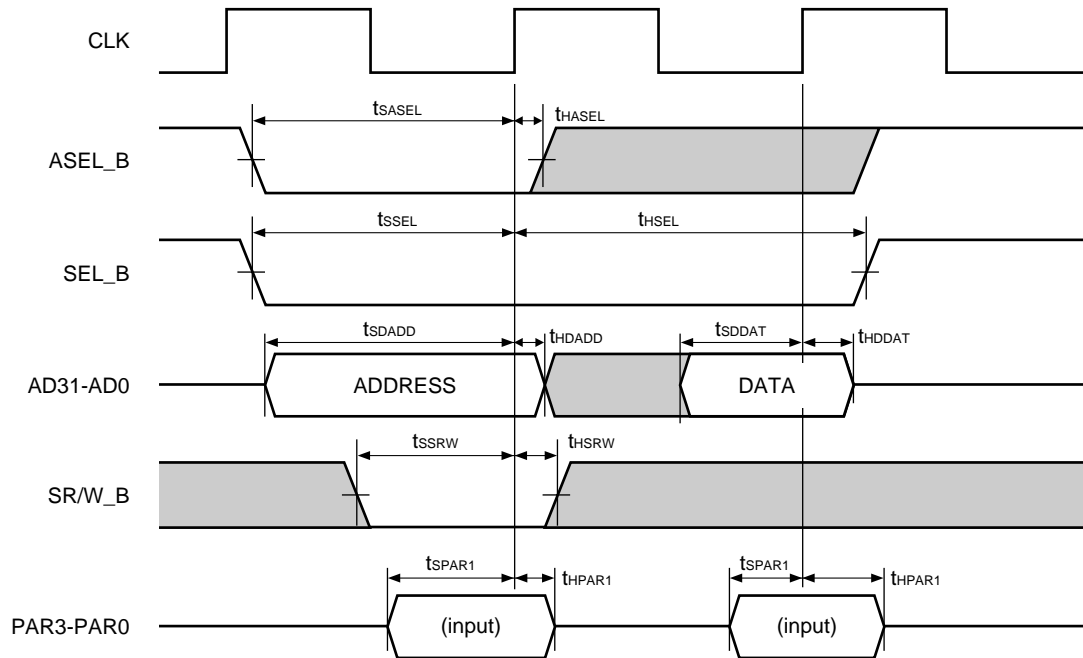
CLK

$t_{SASEL}$

$t_{HASEL}$

ASEL_B

$t_{SSEL}$

$t_{HSEL}$

SEL_B

$t_{SDADD}$

$t_{HDADD}$

$t_{SDDAT}$

$t_{HDDAT}$

AD31-AD0

ADDRESS

DATA

$t_{SSRW}$

$t_{HSRW}$

SR/W_B

$t_{SPAR1}$

$t_{HPAR1}$

$t_{SPAR1}$

$t_{HPAR1}$

PAR3-PAR0

(input)

(input)